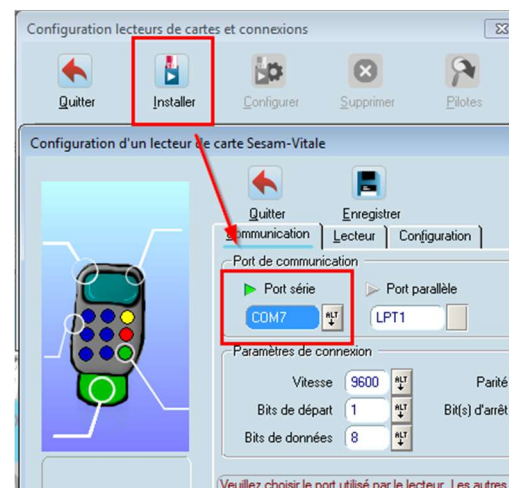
Configuration lecteurs de cartes et connexions

Quitter
Installer
Configurer
Supprimer
Pilotes

Configuration d'un lecteur de carte Sesam-Vitale

Quitter
Enregistrer

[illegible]mmunication
Lecteur
Configuration

Port de communication
Port série
Port parallèle
COM7
ALT
LPT1

Paramètres de connexion
Vitesse
9600
ALT
Parité
Bits de départ
1
ALT
Bit(s) d'arrêt
Bits de données
8
ALT

Veuillez choisir le port utilisé par le lecteur. Les autres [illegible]